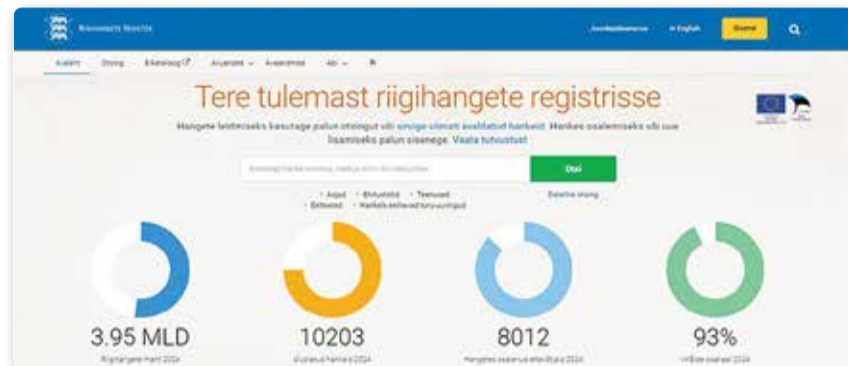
Riigihangete Register

Juurdepääsetavus In English Sisene

Avaleht Otsing E-kataloog Aruanded Avaandmed Abi

Tere tulemast riigihangete registrisse

Hangete leidmiseks kasutage palun otsingut või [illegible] avaldatud hankeid. Hankes osalemiseks või uue lisamiseks palun sisenege. Vaata tutvustust

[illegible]

Otsi

Asjad Ehitustööd Teenused Detailne otsing

Eelteated Hankele eelnevad turu-uuringud

3.95 MLD

Riigihangete maht 2024

10203

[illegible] hankeid 2024

8012

Hangetes osalenud ettevõtjaid 2024

93%

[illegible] 2024